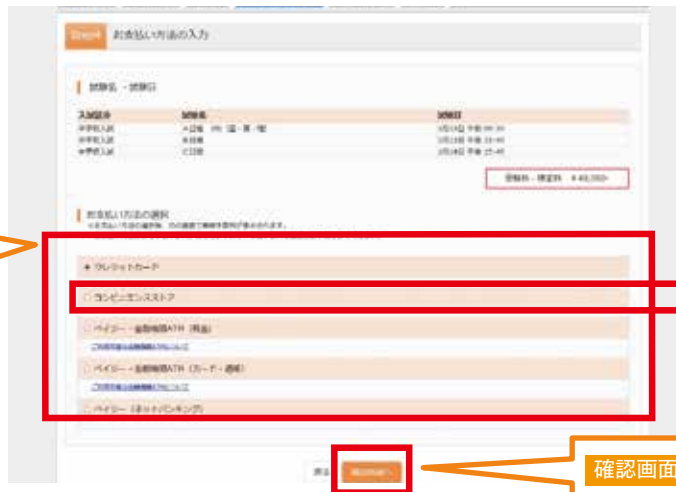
Step4 お支払い方法の入力

試験名・試験日

| 入試区分 | 試験名 | 試験日 |
|---|---|---|
| 中学校入試 | A日程 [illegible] | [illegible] |
| 中学校入試 | B日程 | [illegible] |
| 中学校入試 | C日程 | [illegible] |

受験料・検定料 ¥ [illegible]

お支払い方法の選択

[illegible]

クレジットカード

コンビニエンスストア

ペイジー・金融機関ATM（現金）

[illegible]

ペイジー・金融機関ATM（カード・通帳）

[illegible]

ペイジー（ネットバンキング）

戻る

確認画面へ

確認画面